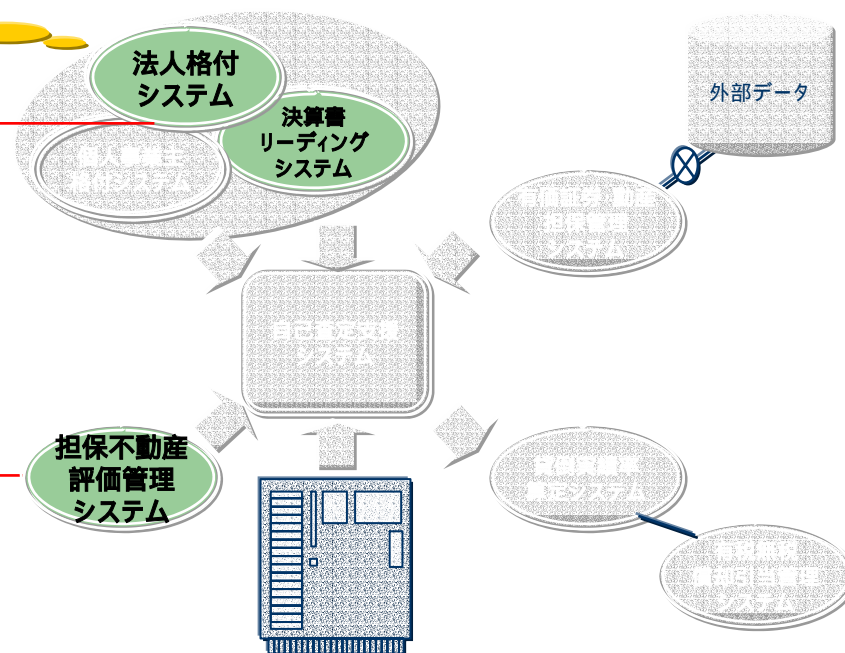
法人格付
システム

決算書
リーディング
システム

個人事業主
格付システム

外部データ

有価証券・動産
担保管理
システム

自己査定支援
システム

担保不動産
評価管理
システム

貸倒実績率
算定システム

償却引当
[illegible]システム